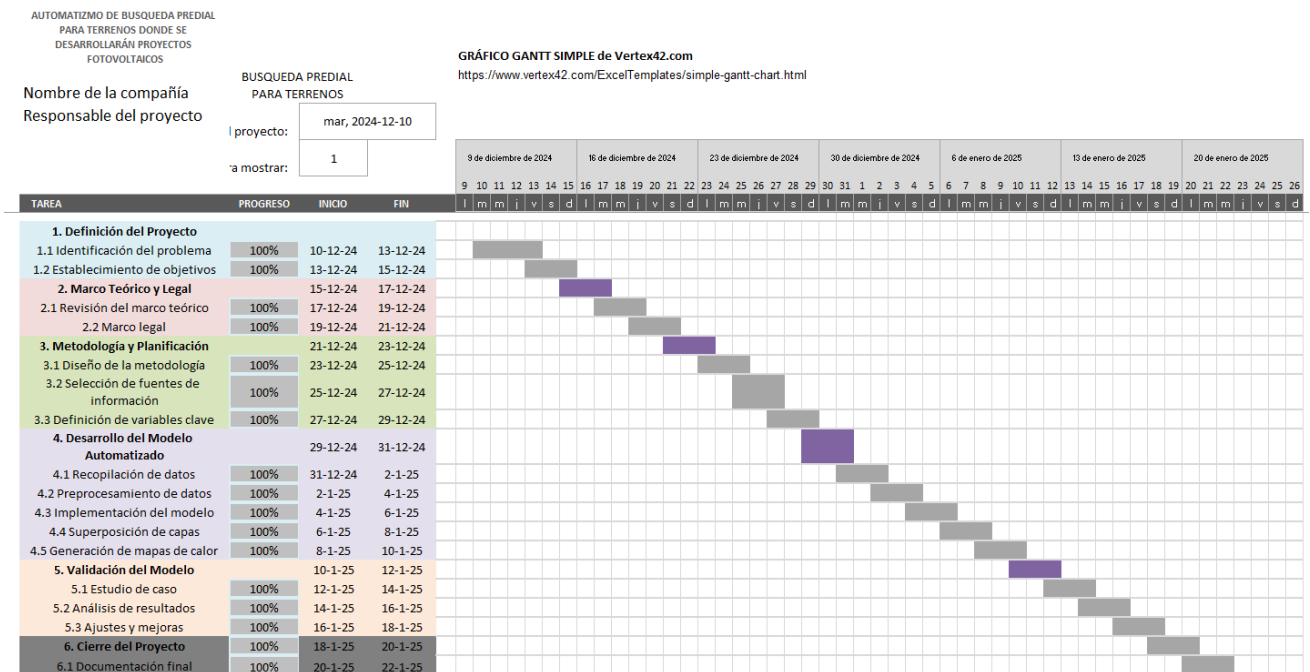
AUTOMATIZMO DE BUSQUEDA PREDIAL PARA TERRENOS DONDE SE DESARROLLARÁN PROYECTOS FOTOVOLTAICOS

Nombre de la compañía
Responsable del proyecto

BUSQUEDA PREDIAL PARA TERRENOS

GRÁFICO GANTT SIMPLE de Vertex42.com
https://www.vertex42.com/ExcelTemplates/simple-gantt-chart.html

l proyecto: mar, 2024-12-10

a mostrar: 1

9 de diciembre de 2024 | 16 de diciembre de 2024 | 23 de diciembre de 2024 | 30 de diciembre de 2024 | 6 de enero de 2025 | 13 de enero de 2025 | 20 de enero de 2025

9 10 11 12 13 14 15 16 17 18 19 20 21 22 23 24 25 26 27 28 29 30 31 1 2 3 4 5 6 7 8 9 10 11 12 13 14 15 16 17 18 19 20 21 22 23 24 25 26

l m m j v s d l m m j v s d l m m j v s d l m m j v s d l m m j v s d l m m j v s d l m m j v s d

| TAREA | PROGRESO | INICIO | FIN |
|---|---|---|---|
| 1. Definición del Proyecto | | | |
| 1.1 Identificación del problema | 100% | 10-12-24 | 13-12-24 |
| 1.2 Establecimiento de objetivos | 100% | 13-12-24 | 15-12-24 |
| 2. Marco Teórico y Legal | | 15-12-24 | 17-12-24 |
| 2.1 Revisión del marco teórico | 100% | 17-12-24 | 19-12-24 |
| 2.2 Marco legal | 100% | 19-12-24 | 21-12-24 |
| 3. Metodología y Planificación | | 21-12-24 | 23-12-24 |
| 3.1 Diseño de la metodología | 100% | 23-12-24 | 25-12-24 |
| 3.2 Selección de fuentes de información | 100% | 25-12-24 | 27-12-24 |
| 3.3 Definición de variables clave | 100% | 27-12-24 | 29-12-24 |
| 4. Desarrollo del Modelo Automatizado | | 29-12-24 | 31-12-24 |
| 4.1 Recopilación de datos | 100% | 31-12-24 | 2-1-25 |
| 4.2 Preprocesamiento de datos | 100% | 2-1-25 | 4-1-25 |
| 4.3 Implementación del modelo | 100% | 4-1-25 | 6-1-25 |
| 4.4 Superposición de capas | 100% | 6-1-25 | 8-1-25 |
| 4.5 Generación de mapas de calor | 100% | 8-1-25 | 10-1-25 |
| 5. Validación del Modelo | | 10-1-25 | 12-1-25 |
| 5.1 Estudio de caso | 100% | 12-1-25 | 14-1-25 |
| 5.2 Análisis de resultados | 100% | 14-1-25 | 16-1-25 |
| 5.3 Ajustes y mejoras | 100% | 16-1-25 | 18-1-25 |
| 6. Cierre del Proyecto | 100% | 18-1-25 | 20-1-25 |
| 6.1 Documentación final | 100% | 20-1-25 | 22-1-25 |